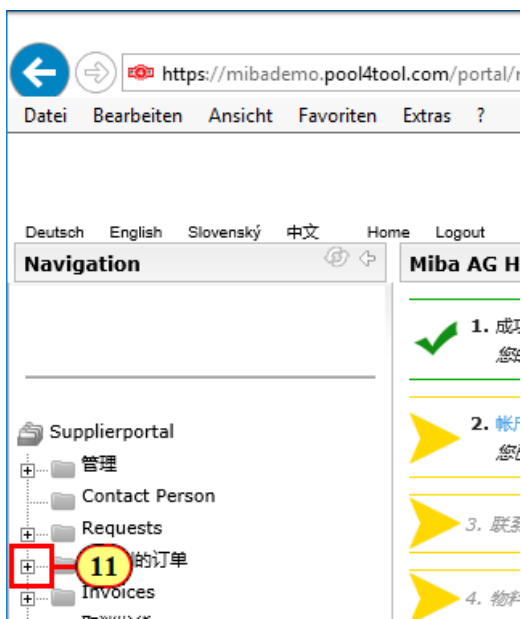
https://mibademo.pool4tool.com/portal/

Datei Bearbeiten Ansicht Favoriten Extras ?

Deutsch English Slovenský 中文 Home Logout

Navigation

Miba AG H

1. 成

2. 帐

3. 联

4. 物

Supplierportal

管理

Contact Person

Requests

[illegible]的订单

11

Invoices

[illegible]